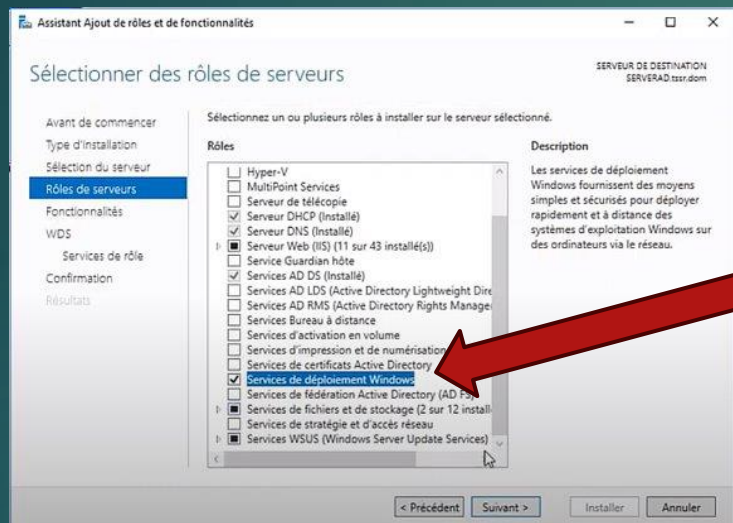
Assistant Ajout de rôles et de fonctionnalités

Sélectionner des rôles de serveurs

SERVEUR DE DESTINATION
SERVERAD.tssr.dom

Avant de commencer
Type d'installation
Sélection du serveur
Rôles de serveurs
Fonctionnalités
WDS
Services de rôle
Confirmation
Résultats

Sélectionnez un ou plusieurs rôles à installer sur le serveur sélectionné.

Rôles

Hyper-V
MultiPoint Services
Serveur de télécopie
Serveur DHCP (Installé)
Serveur DNS (Installé)
Serveur Web (IIS) (11 sur 43 installé(s))
Service Guardian hôte
Services AD DS (Installé)
Services AD LDS (Active Directory Lightweight Dire
Services AD RMS (Active Directory Rights Manage
Services Bureau à distance
Services d'activation en volume
Services d'impression et de numérisation
Services de certificats Active Directory
Services de déploiement Windows
Services de fédération Active Directory (AD FS)
Services de fichiers et de stockage (2 sur 12 install
Services de stratégie et d'accès réseau
Services WSUS (Windows Server Update Services)

Description

Les services de déploiement Windows fournissent des moyens simples et sécurisés pour déployer rapidement et à distance des systèmes d'exploitation Windows sur des ordinateurs via le réseau.

< Précédent  Suivant >  Installer  Annuler